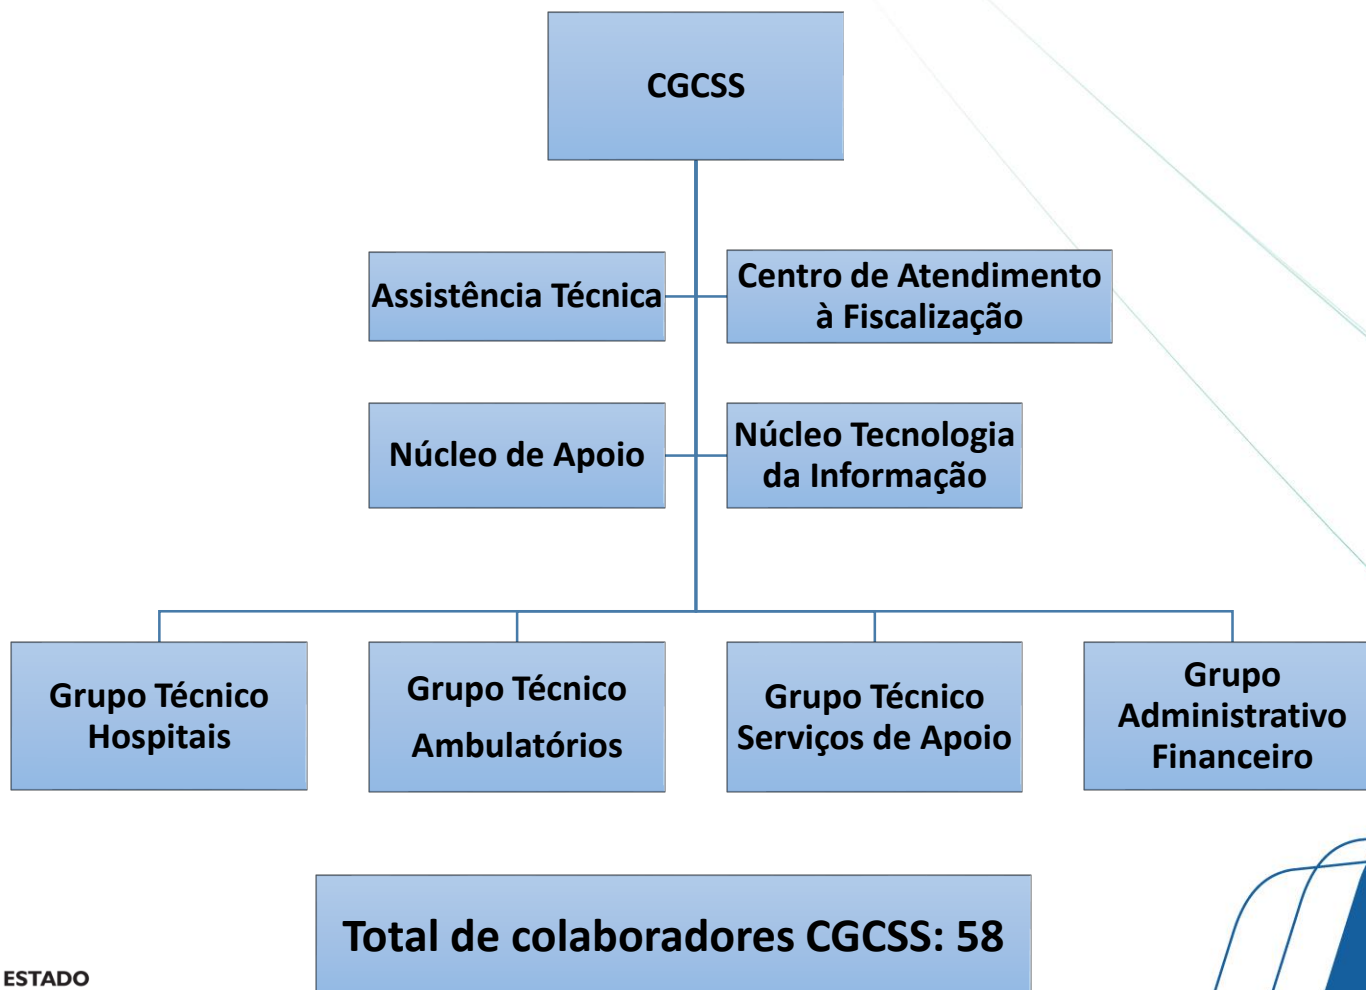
CGCSS

Assistência Técnica

Centro de Atendimento à Fiscalização

Núcleo de Apoio

Núcleo Tecnologia da Informação

Grupo Técnico Hospitais

Grupo Técnico Ambulatórios

Grupo Técnico Serviços de Apoio

Grupo Administrativo Financeiro

Total de colaboradores CGCSS: 58

ESTADO